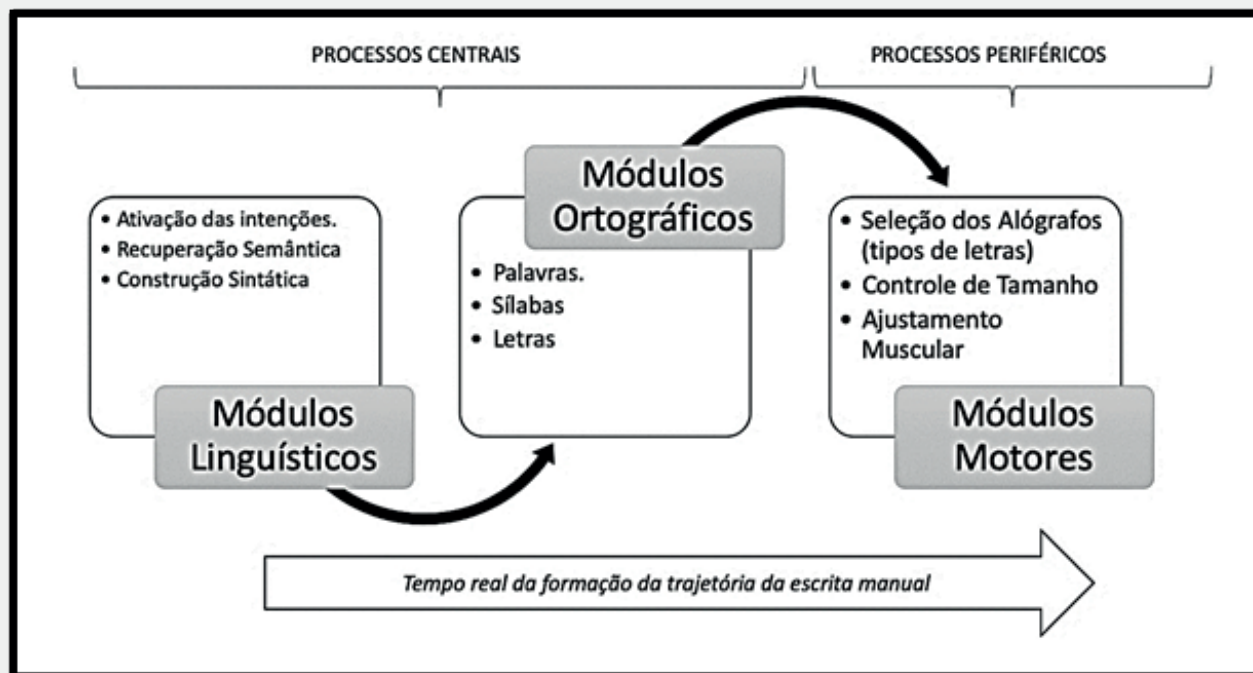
PROCESSOS CENTRAIS

PROCESSOS PERIFÉRICOS

• Ativação das intenções.
• Recuperação Semântica
• Construção Sintática

Módulos Linguísticos

Módulos Ortográficos

• Palavras.
• Sílabas
• Letras

• Seleção dos Alógrafos (tipos de letras)
• Controle de Tamanho
• Ajustamento Muscular

Módulos Motores

Tempo real da formação da trajetória da escrita manual